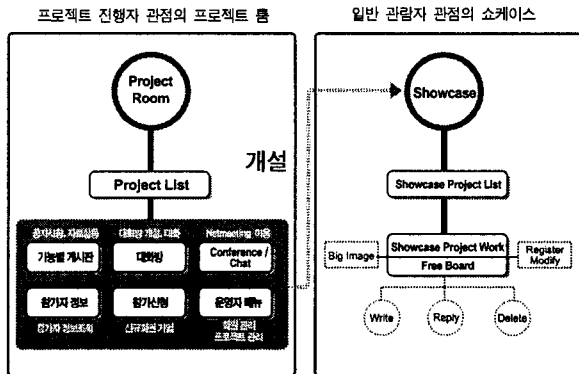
프로젝트 진행자 관점의 프로젝트 룸

일반 관람자 관점의 쇼케이스

Project Room

개설

Project List

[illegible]

기능별 게시판

대화방 개설, 대화

대화방

Netmeeting 이용

Conference / Chat

참가자 정보

참가자 정보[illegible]

참가신청

신규회원 가입

운영자 메뉴

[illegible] 관리 프로젝트 관리

Showcase

Showcase Project List

Big Image

Showcase Project Work

Free Board

Register Modify

Write

Reply

Delete